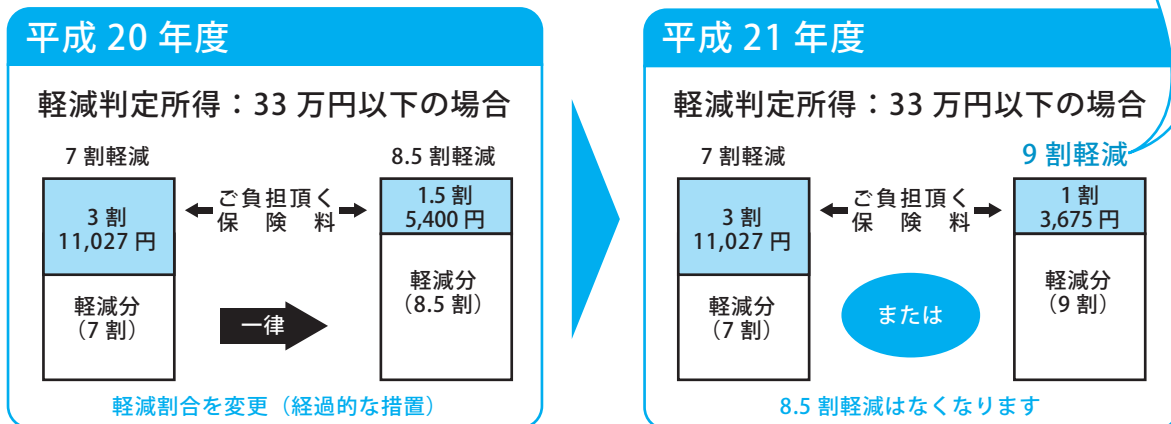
平成 20 年度

軽減判定所得：33 万円以下の場合

7 割軽減

3 割
11,027 円

軽減分
（7 割）

ご負担頂く
保険料

一律

8.5 割軽減

1.5 割
5,400 円

軽減分
（8.5 割）

軽減割合を変更（経過的な措置）

平成 21 年度

軽減判定所得：33 万円以下の場合

7 割軽減

3 割
11,027 円

軽減分
（7 割）

ご負担頂く
保険料

または

9 割軽減

1 割
3,675 円

軽減分
（9 割）

8.5 割軽減はなくなります